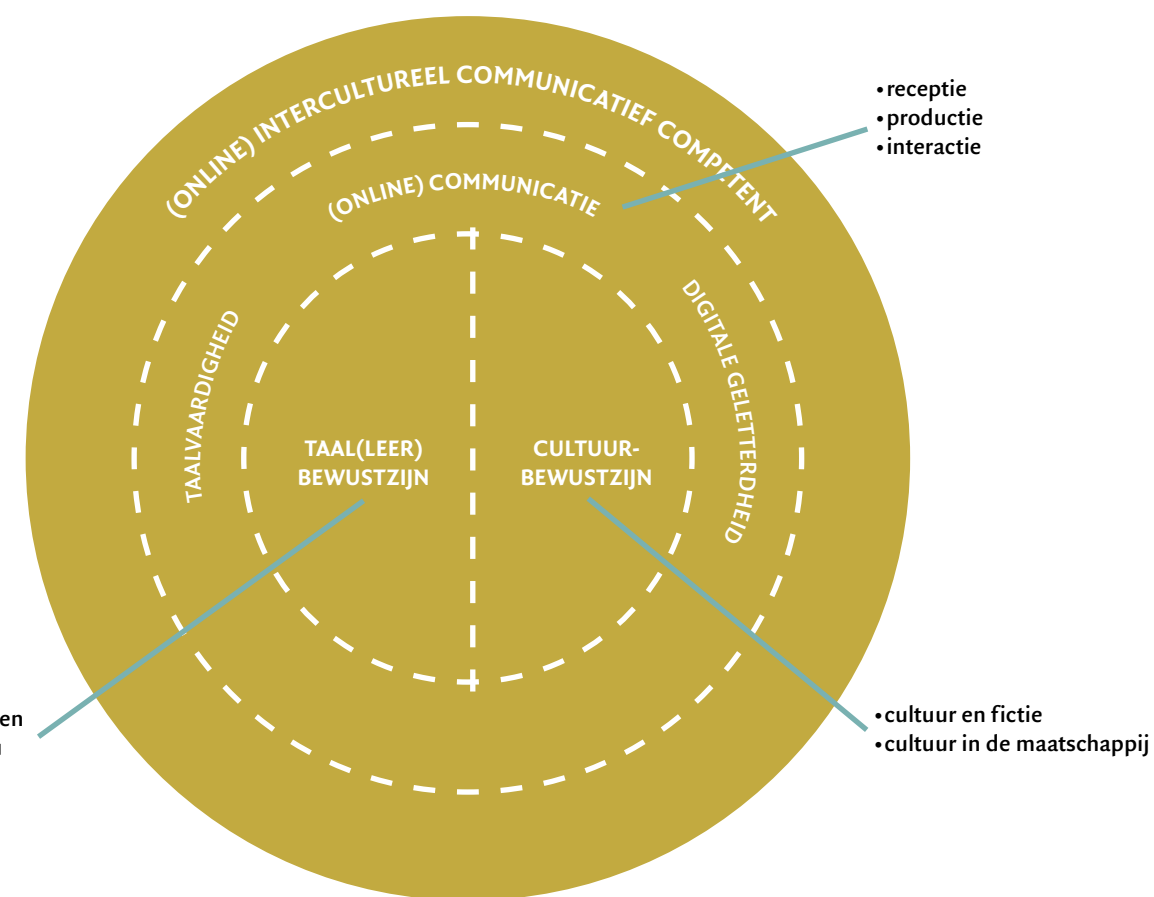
(ONLINE) INTERCULTUREEL COMMUNICATIEF COMPETENT

(ONLINE) COMMUNICATIE

• receptie
• productie
• interactie

TAALVAARDIGHEID

DIGITALE GELETTERDHEID

TAAL(LEER) BEWUSTZIJN

CULTUUR-BEWUSTZIJN

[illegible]en
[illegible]

• cultuur en fictie
• cultuur in de maatschappij